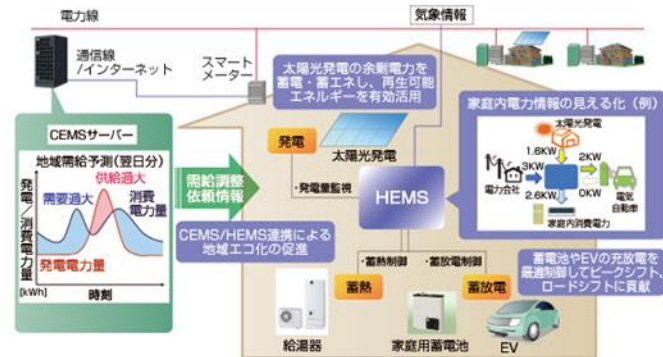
電力線

気象情報

通信線／インターネット

スマートメーター

太陽光発電の余剰電力を蓄電・蓄エネし、再生可能エネルギーを有効活用

CEMSサーバー

地域需給予測（翌日分）

発電／消費電力量

[kWh]

需要過大

供給過大

消費電力量

発電電力量

時刻

需給調整依頼情報

発電

太陽光発電

・発電量監視

HEMS

CEMS/HEMS連携による地域エコ化の促進

家庭内電力情報の見える化（例）

太陽光発電

1.6KW

3KW

2KW

電力会社

2.6KW

0KW

電気自動車

家庭内消費電力

・蓄熱制御

・蓄放電制御

蓄熱

蓄放電

蓄電池やEVの充放電を最適制御してピークシフト、ロードシフトに貢献

給湯器

家庭用蓄電池

EV